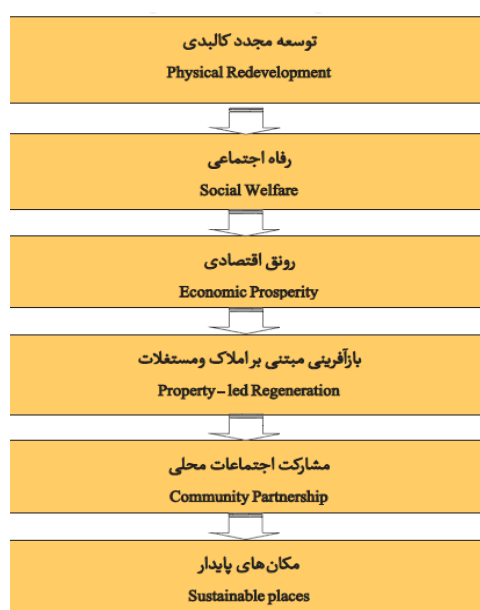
توسعه مجدد کالبدی
Physical Redevelopment

رفاه اجتماعی
Social Welfare

رونق اقتصادی
Economic Prosperity

بازآفرینی مبتنی بر املاک ومستغلات
Property – led Regeneration

مشارکت اجتماعات محلی
Community Partnership

مکان‌های پایدار
Sustainable places